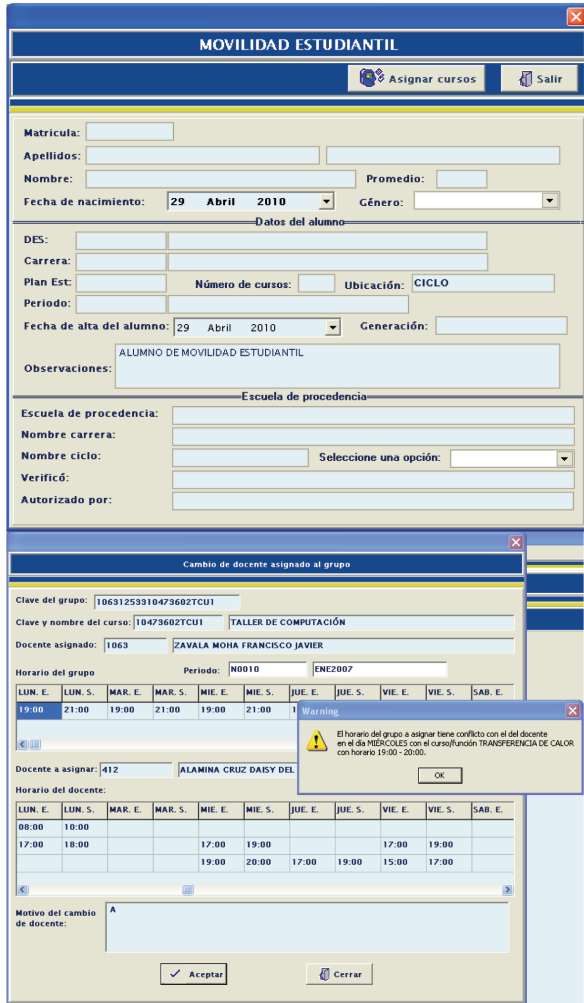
MOVILIDAD ESTUDIANTIL

Asignar cursos
Salir

Matricula:
Apellidos:
Nombre:
Promedio:
Fecha de nacimiento: 29 Abril 2010
Género:

Datos del alumno

DES:
Carrera:
Plan Est:
Número de cursos:
Ubicación: CICLO
Periodo:
Fecha de alta del alumno: 29 Abril 2010
Generación:
Observaciones: ALUMNO DE MOVILIDAD ESTUDIANTIL

Escuela de procedencia

Escuela de procedencia:
Nombre carrera:
Nombre ciclo:
Seleccione una opción:
Verificó:
Autorizado por:

Cambio de docente asignado al grupo

Clave del grupo: 10631253310473602TCU1
Clave y nombre del curso: 10473602TCU1 TALLER DE COMPUTACIÓN
Docente asignado: 1063 ZAVALA MOHA FRANCISCO JAVIER
Horario del grupo
Periodo: N0010 ENE2007

| LUN. E. | LUN. S. | MAR. E. | MAR. S. | MIE. E. | MIE. S. | JUE. E. | JUE. S. | VIE. E. | VIE. S. | SAB. E. |
|---|---|---|---|---|---|---|---|---|---|---|
| 19:00 | 21:00 | 19:00 | 21:00 | 19:00 | 21:00 | | | | | |

Warning
El horario del grupo a asignar tiene conflicto con el del docente en el dia MIÉRCOLES con el curso/función TRANSFERENCIA DE CALOR con horario 19:00 - 20:00.
OK

Docente a asignar: 412 ALAMINA CRUZ DAISY DEL
Horario del docente:

| LUN. E. | LUN. S. | MAR. E. | MAR. S. | MIE. E. | MIE. S. | JUE. E. | JUE. S. | VIE. E. | VIE. S. | SAB. E. |
|---|---|---|---|---|---|---|---|---|---|---|
| 08:00 | 10:00 | | | | | | | | | |
| 17:00 | 18:00 | | | 17:00 | 19:00 | | | 17:00 | 19:00 | |
| | | | | 19:00 | 20:00 | 17:00 | 19:00 | 15:00 | 17:00 | |

Motivo del cambio de docente: A

Aceptar
Cerrar